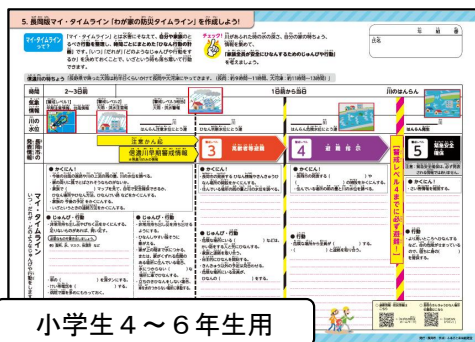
5. 長岡版マイ・タイムライン「わが家の防災ライン」を作成しよう!

マイ・タイムラインって?

「マイ・タイムライン」とは災害に そなえて、自分や家族のとるべき行動を整理し、時間ごとにまとめた「ひなん行動の計画」です。いつ・だれが・どのようなじゅんびや行動をするかを決めておくことで、いざという時も落ち着いて行動できます。

チェック!

川があふれた時の水の深さ、自分の家がある位置を確認しよう。

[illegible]

2~3日前

1日前から当日

川のはんらん

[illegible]

3

4

5

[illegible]

マイ・タイムライン

● かくにん!

● じゅんび・行動

● かくにん!

● じゅんび・行動

● かくにん!

● じゅんび・行動

● かくにん!

● 行動

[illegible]

小学生4~6年生用